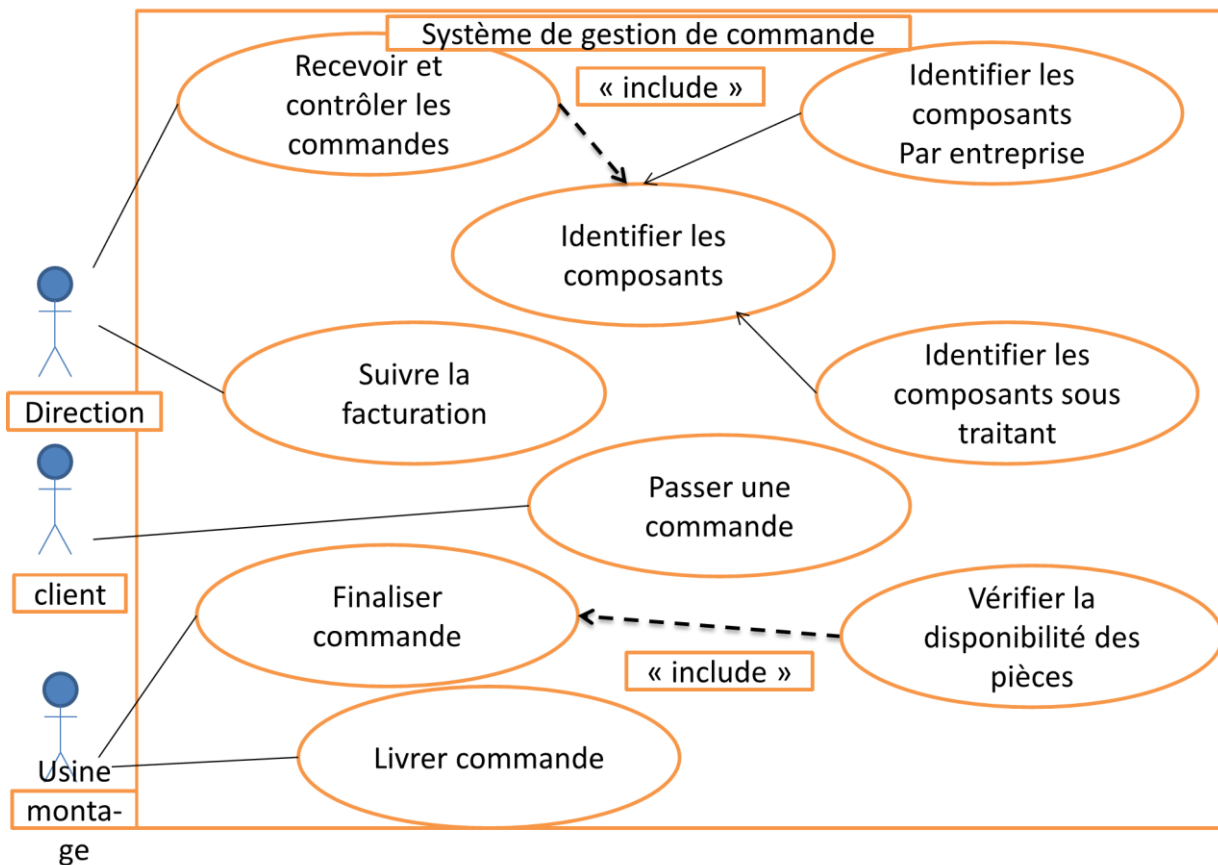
Système de gestion de commande

Recevoir et contrôler les commandes

« include »

Identifier les composants Par entreprise

Identifier les composants

Suivre la facturation

Identifier les composants sous traitant

Direction

Passer une commande

client

Finaliser commande

Vérifier la disponibilité des pièces

« include »

Livrer commande

Usine montage